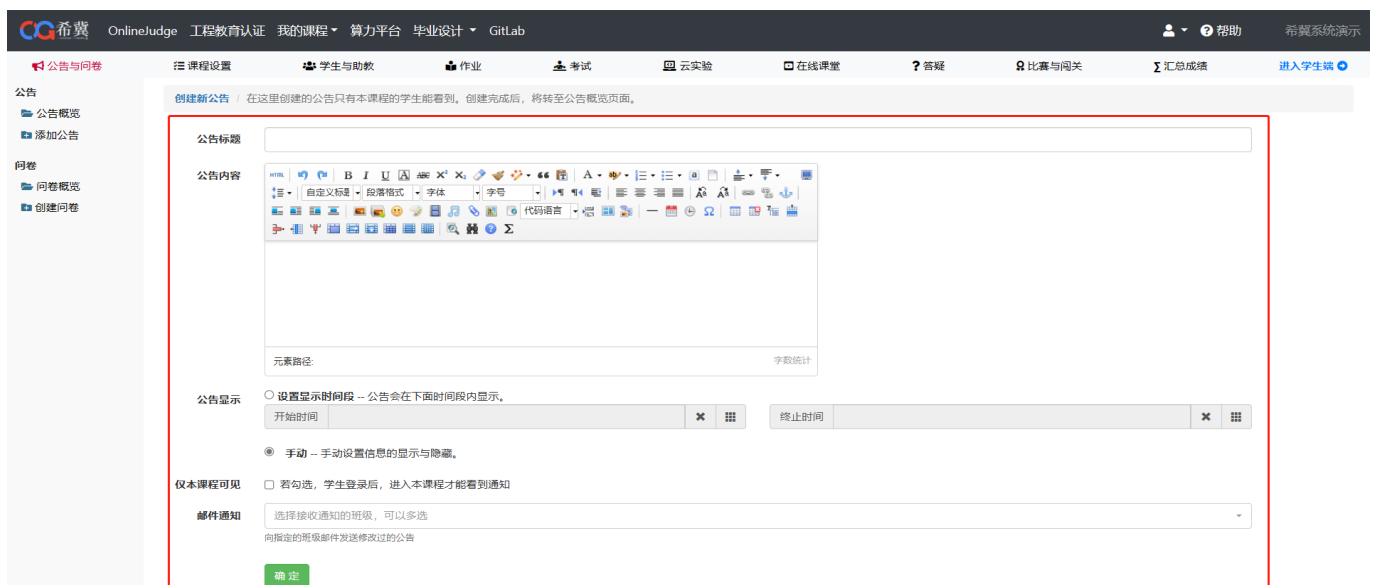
CG希冀 OnlineJudge 工程教育认证 我的课程 算力平台 毕业设计 GitLab 帮助 希冀系统演示

公告与问卷 课程设置 学生与助教 作业 考试 云实验 在线课堂 答疑 比赛与闯关 汇总成绩 进入学生端

公告
公告概览
添加公告
问卷
问卷概览
创建问卷

创建新公告 / 在这里创建的公告只有本课程的学生能看到。创建完成后，将转至公告概览页面。

公告标题

公告内容

自定义标题 段落格式 字体 字号 代码语言

元素路径: 字数统计

公告显示 设置显示时间段 -- 公告会在下面时间段内显示。

开始时间 终止时间

手动 -- 手动设置信息的显示与隐藏。

仅本课程可见 若勾选，学生登录后，进入本课程才能看到通知

邮件通知 选择接收通知的班级，可以多选

向指定的班级邮件发送修改过的公告

确定